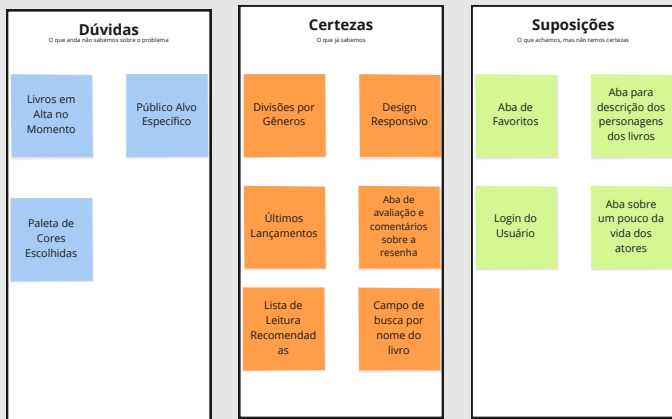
Dúvidas
O que ainda não sabemos sobre o problema

Livros em Alta no Momento

Público Alvo Específico

Paleta de Cores Escolhidas

Certezas
O que já sabemos

Divisões por Gêneros

Design Responsivo

Últimos Lançamentos

Aba de avaliação e comentários sobre a resenha

Lista de Leitura Recomendadas

Campo de busca por nome do livro

Suposições
O que achamos, mas não temos certezas

Aba de Favoritos

Aba para descrição dos personagens dos livros

Login do Usuário

Aba sobre um pouco da vida dos atores